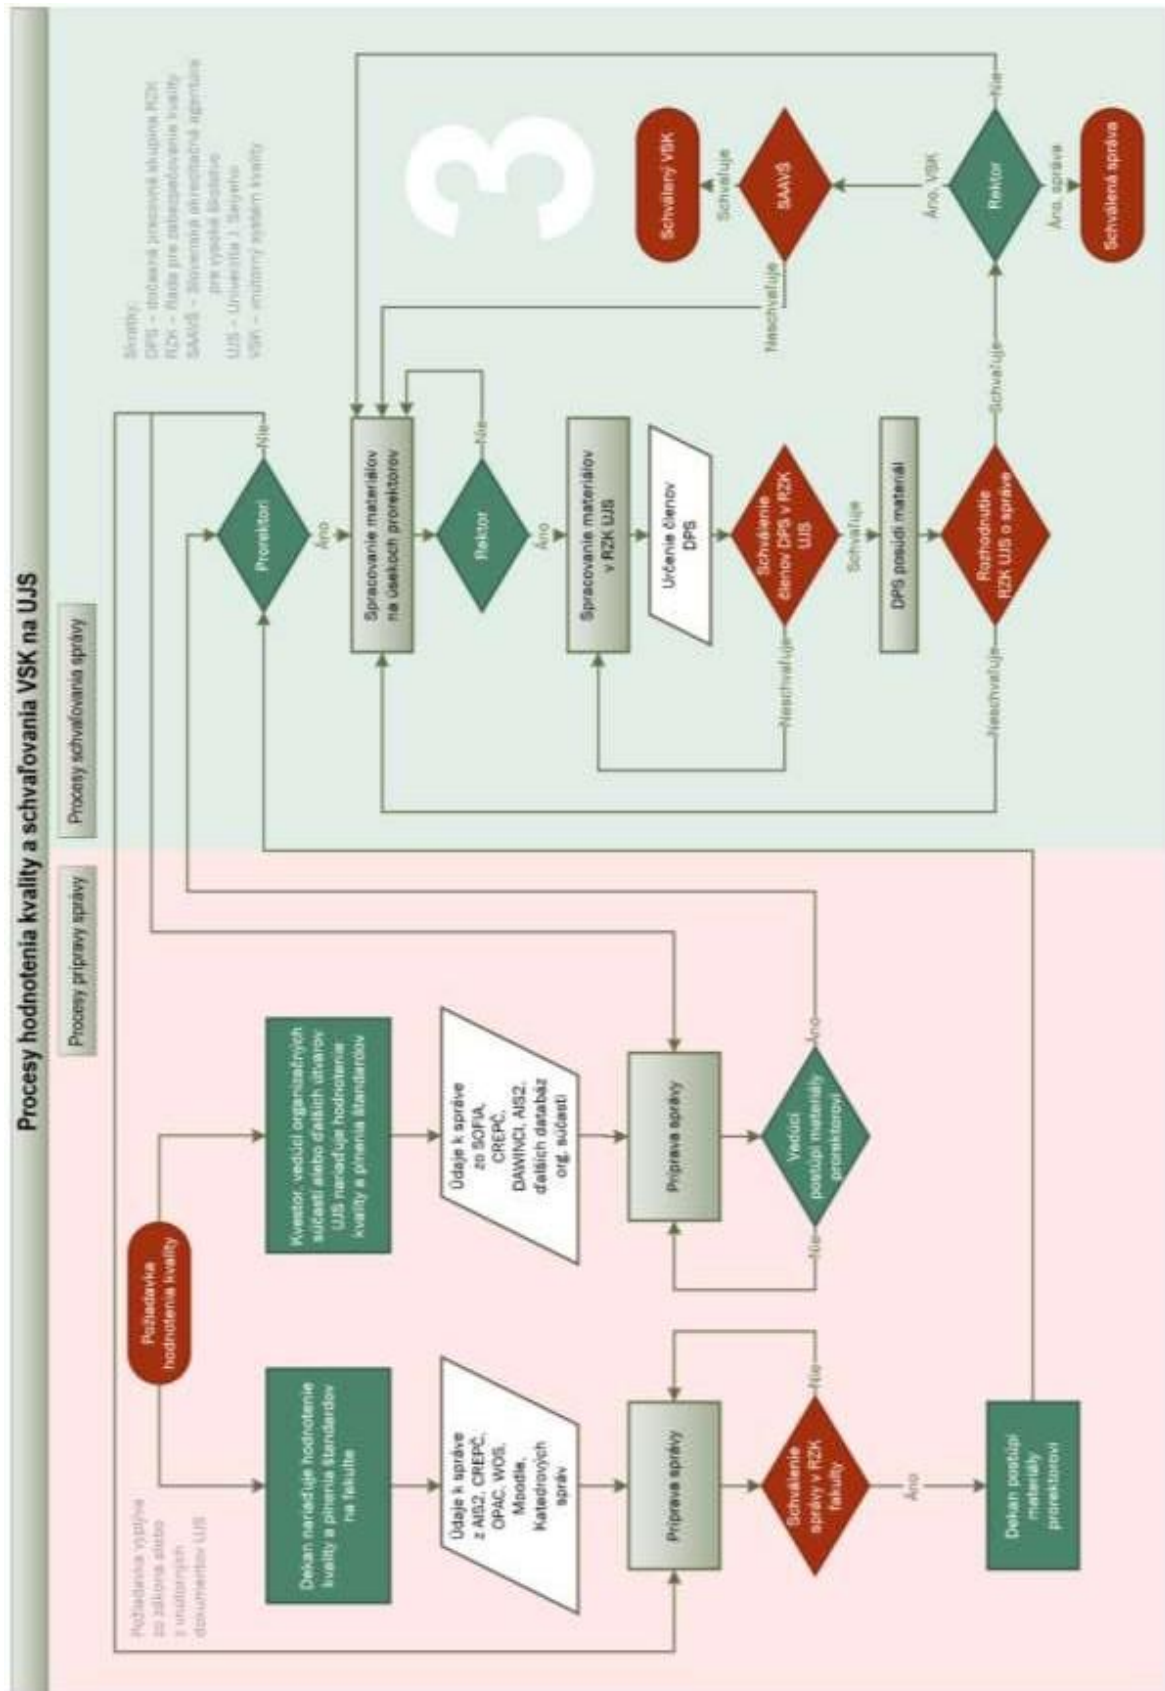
Procesy hodnotenia kvality a schvaľovania VSK na UJS

Procesy prípravy správy

Procesy schvaľovania správy

Požiadavka vyplýva zo zákona alebo z vnútorných dokumentov UJS

Požiadavka hodnotenia kvality

Dekan nariaďuje hodnotenie kvality a plnenia štandardov na fakulte

Kvestor, vedúci organizačných súčastí alebo ďalších útvarov UJS nariaďuje hodnotenie kvality a plnenia štandardov

Údaje k správe z AIS2, CREPČ, OPAC, WOS, Moodle, Katedrových správ

Údaje k správe zo SOFIA, CREPČ, DAWINCI, AIS2, ďalších databáz org. súčastí

Príprava správy

Príprava správy

Schválenie správy v RZK fakulty

Nie

Áno

Vedúci postúpi materiály prorektorovi

Nie

Áno

Dekan postúpi materiály prorektorovi

Prorektori

Nie

Áno

Spracovanie materiálov na úsekoch prorektorov

Rektor

Nie

Áno

Spracovanie materiálov v RZK UJS

Určenie členov DPS

Schválenie členov DPS v RZK UJS

Neschvaľuje

Schvaľuje

DPS posúdi materiál

Rozhodnutie RZK UJS o správe

Neschvaľuje

Schvaľuje

Rektor

Nie

Áno, VSK

Áno, správa

Schválená správa

SAAVŠ

Neschvaľuje

Schvaľuje

Schválený VSK

Skratky:
DPS – dočasná pracovná skupina RZK
RZK – Rada pre zabezpečovanie kvality
SAAVŠ – Slovenská akreditačná agentúra pre vysoké školstvo
UJS – Univerzita J. Selyeho
VSK – vnútorný systém kvality

3